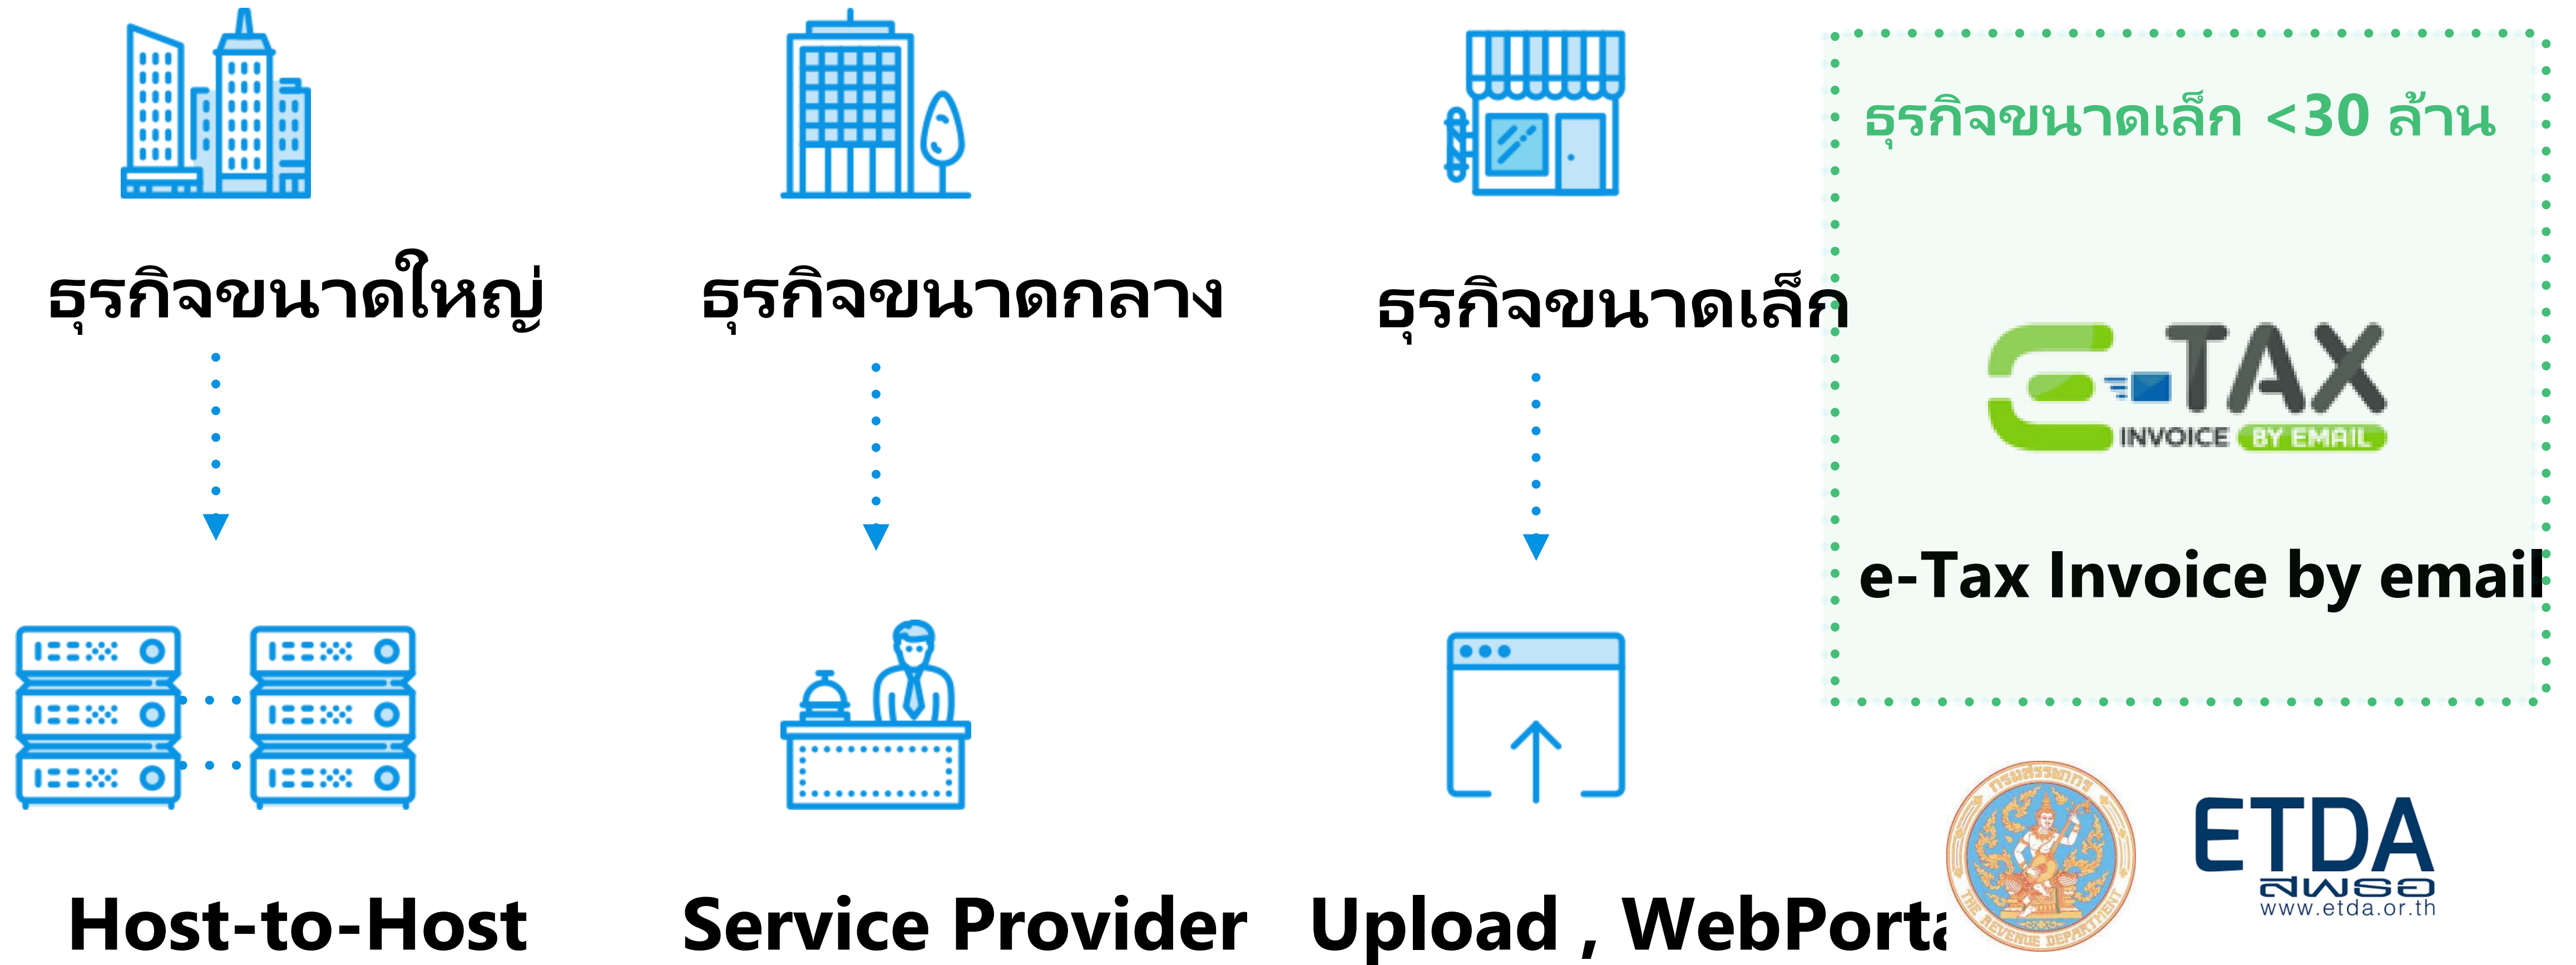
ธุรกิจขนาดใหญ่

ธุรกิจขนาดกลาง

ธุรกิจขนาดเล็ก

ธุรกิจขนาดเล็ก <30 ล้าน

E-TAX INVOICE BY EMAIL

e-Tax Invoice by email

Host-to-Host

Service Provider

Upload , WebPorta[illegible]

กรมสรรพากร THE REVENUE DEPARTMENT

ETDA สพธอ www.etda.or.th